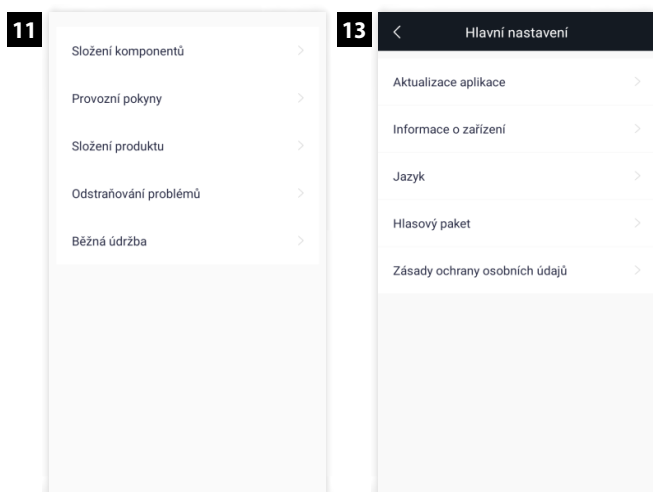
11

Složení komponentů

Provozní pokyny

Složení produktu

Odstraňování problémů

Běžná údržba

13

<

Hlavní nastavení

Aktualizace aplikace

Informace o zařízení

Jazyk

Hlasový paket

Zásady ochrany osobních údajů